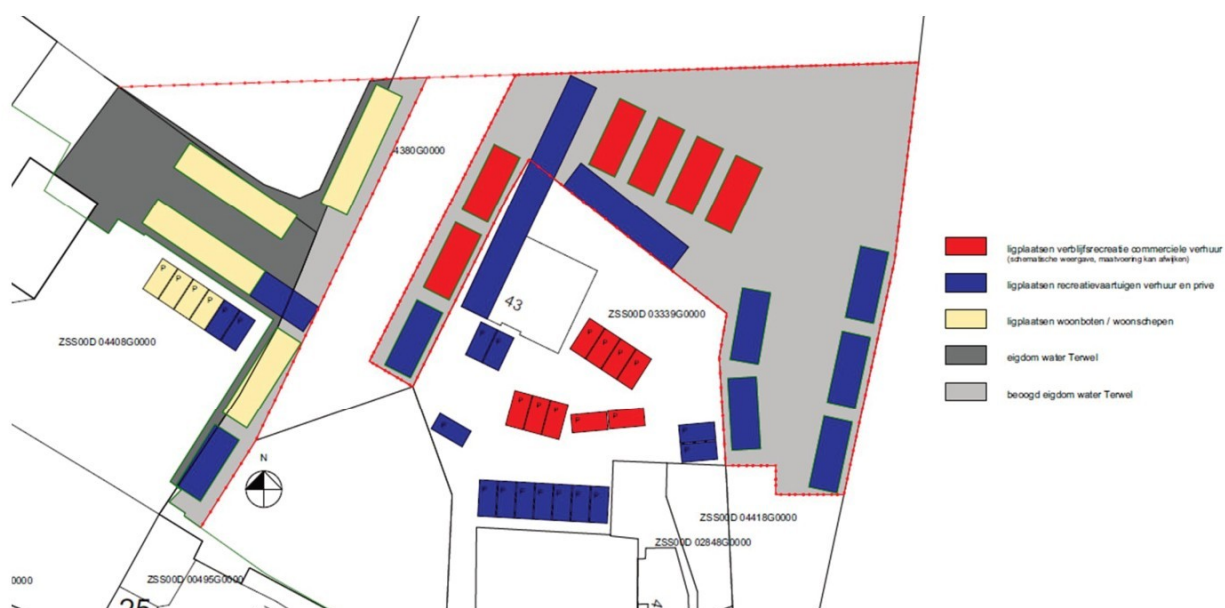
4380G0000

43

ZSS00D 03339G0000

ZSS00D 04408G0000

N

ZSS00D 04418G0000

ZSS00D 02848G0000

0000

ZSS00D 04495G0000

25

ligplaatsen verblijfsrecreatie commerciele verhuur (schematische weergave, maatvoering kan afwijken)

ligplaatsen recreatievaartuigen verhuur en prive

ligplaatsen woonboten / woonschepen

eigdom water Terwel

beoogd eigdom water Terwel